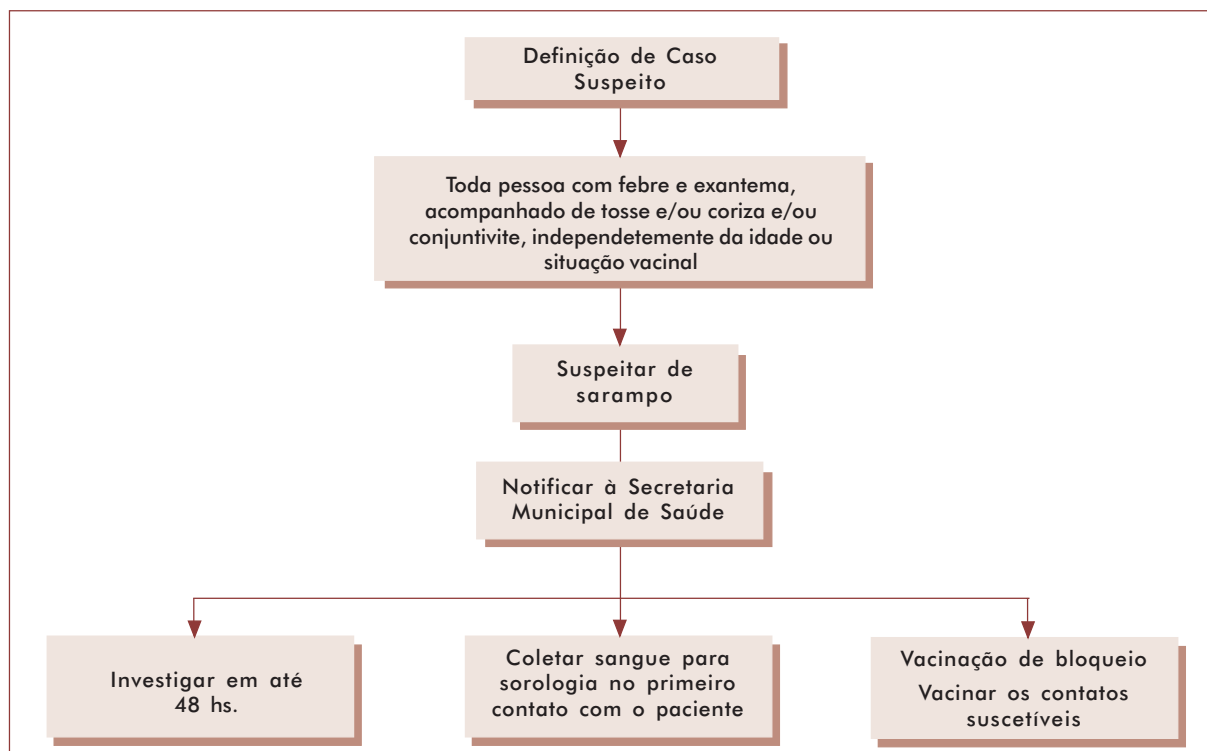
Definição de Caso Suspeito

Toda pessoa com febre e exantema, acompanhado de tosse e/ou coriza e/ou conjuntivite, independetemente da idade ou situação vacinal

Suspeitar de sarampo

Notificar à Secretaria Municipal de Saúde

Investigar em até 48 hs.

Coletar sangue para sorologia no primeiro contato com o paciente

Vacinação de bloqueio
Vacinar os contatos suscetíveis